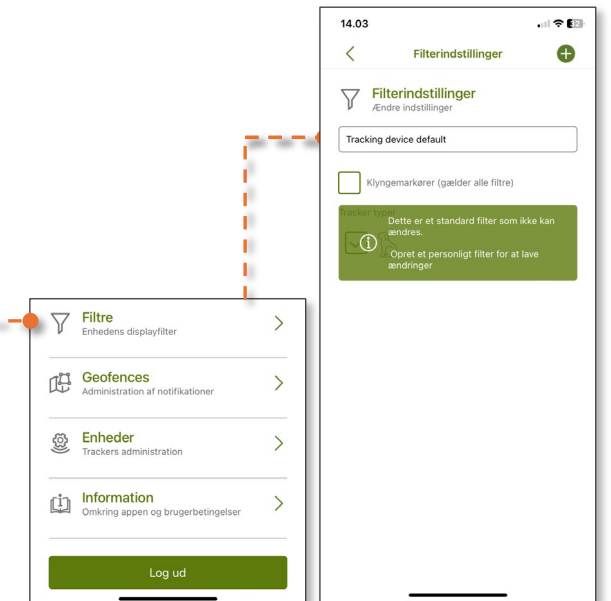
14.03

Filterindstillinger

Filterindstillinger
Ændre indstillinger

Tracking device default

Klyngemarkører (gælder alle filtre)

Tracker type

Dette er et standard filter som ikke kan ændres.

Opret et personligt filter for at lave ændringer

Filtre
Enhedens displayfilter

Geofences
Administration af notifikationer

Enheder
Trackers administration

Information
Omkring appen og brugerbetingelser

Log ud